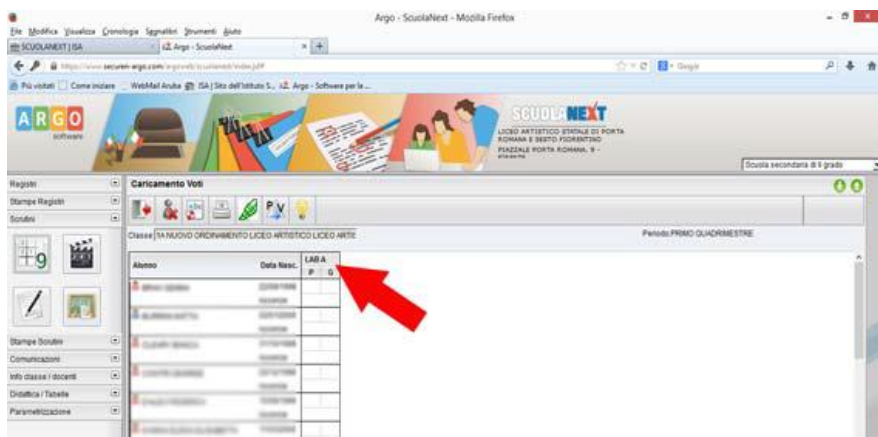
Argo - ScuolaNext - Mozilla Firefox

File Modifica Visualizza Cronologia Segnalibri Strumenti Aiuto

SCUOLANEXT | ISA
Argo - ScuolaNext

https://www.securen-argo.com/argoweb/scuolanext/index.jsf

Google

Più visitati Come iniziare WebMail Aruba ISA | Sito dell'Istituto S... Argo - Software per la ...

ARGO software

SCUOLANEXT
LICEO ARTISTICO STATALE DI PORTA ROMANA E SESTO FIORENTINO
PIAZZALE PORTA ROMANA, 9 -

Scuola secondaria di II grado

Registri
Stampe Registri
Scrutini

Caricamento Voti

Classe: 1A NUOVO ORDINAMENTO LICEO ARTISTICO LICEO ARTE

Periodo: PRIMO QUADRIMESTRE

| Alunno | Data Nasc. | LAB A P | LAB A G |
|---|---|---|---|
| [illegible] | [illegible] | | |
| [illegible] | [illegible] | | |
| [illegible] | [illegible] | | |
| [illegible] | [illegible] | | |
| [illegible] | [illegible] | | |
| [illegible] | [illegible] | | |

Stampe Scrutini
Comunicazioni
Info classe / docenti
Didattica / Tabelle
Parametrizzazione